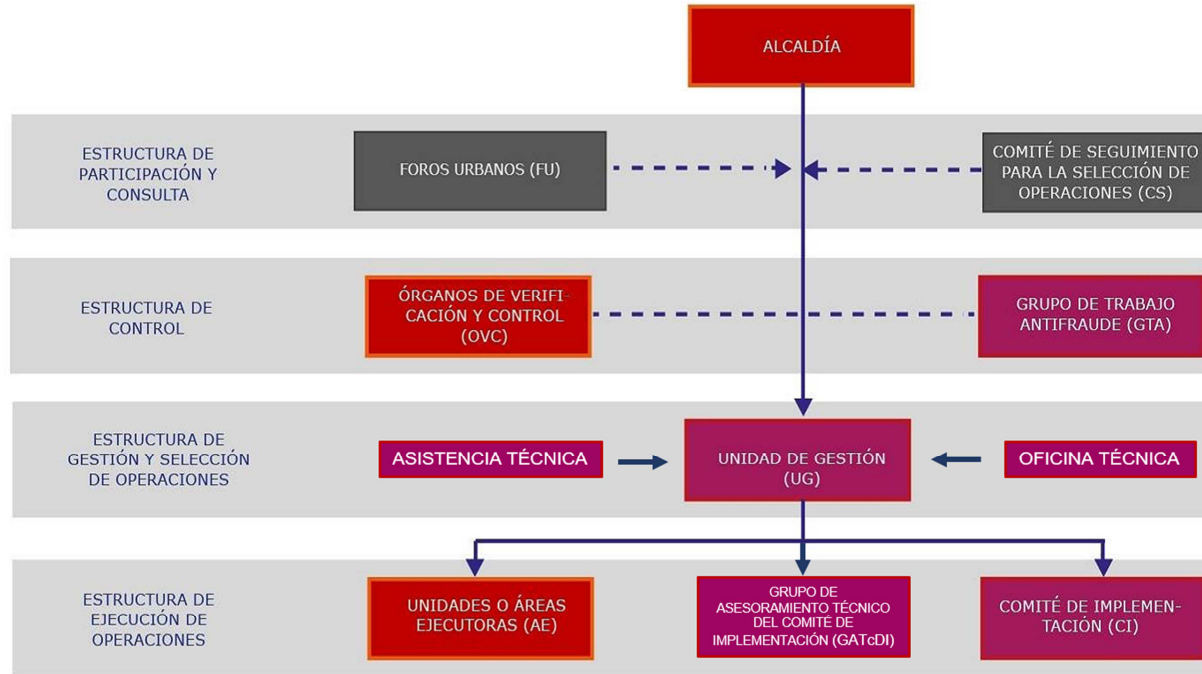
ALCALDÍA

ESTRUCTURA DE PARTICIPACIÓN Y CONSULTA

FOROS URBANOS (FU)

COMITÉ DE SEGUIMIENTO PARA LA SELECCIÓN DE OPERACIONES (CS)

ESTRUCTURA DE CONTROL

ÓRGANOS DE VERIFICACIÓN Y CONTROL (OVC)

GRUPO DE TRABAJO ANTIFRAUDE (GTA)

ESTRUCTURA DE GESTIÓN Y SELECCIÓN DE OPERACIONES

ASISTENCIA TÉCNICA

UNIDAD DE GESTIÓN (UG)

OFICINA TÉCNICA

ESTRUCTURA DE EJECUCIÓN DE OPERACIONES

UNIDADES O ÁREAS EJECUTORAS (AE)

GRUPO DE ASESORAMIENTO TÉCNICO DEL COMITÉ DE IMPLEMENTACIÓN (GATcDI)

COMITÉ DE IMPLEMENTACIÓN (CI)